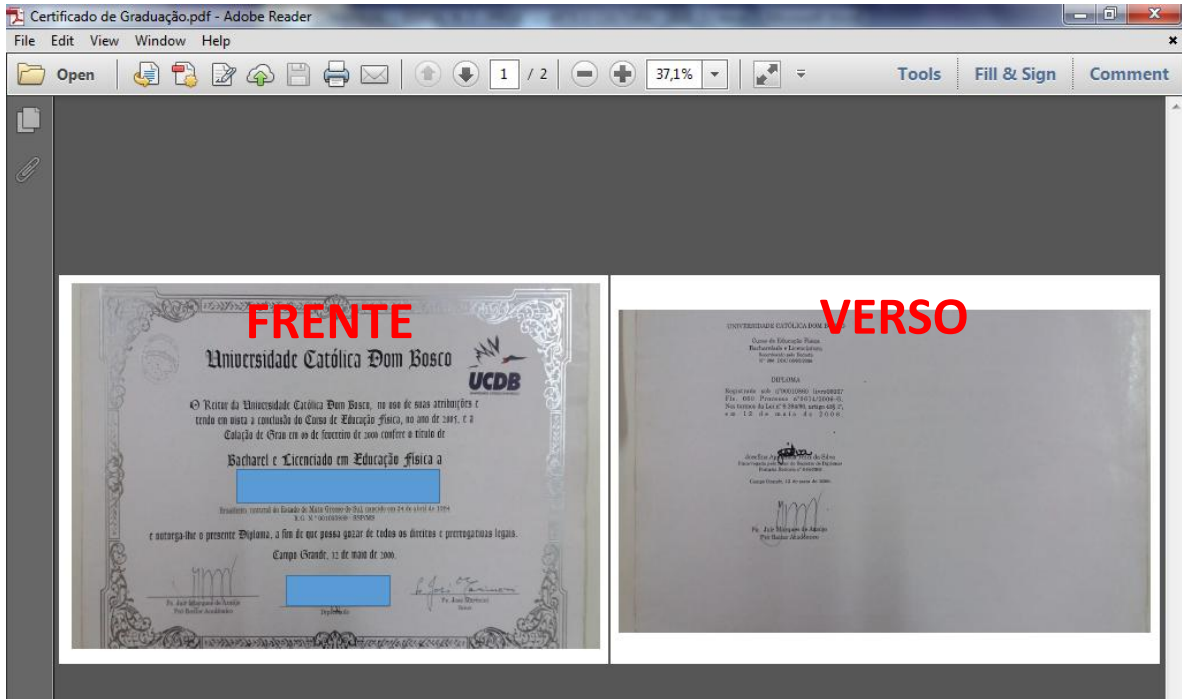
Certificado de Graduação.pdf - Adobe Reader

File Edit View Window Help

Open 1 / 2 37,1% Tools Fill & Sign Comment

FRENTE

Universidade Católica Dom Bosco

UCDB

O Reitor da Universidade Católica Dom Bosco, no uso de suas atribuições e tendo em vista a conclusão do Curso de Educação Física, no ano de 2005, e a Colação de Grau em 09 de fevereiro de 2006 confere o título de

Bacharel e Licenciado em Educação Física a

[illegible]

e outorga-lhe o presente Diploma, a fim de que possa gozar de todos os direitos e prerrogativas legais.

Campo Grande, 12 de maio de 2006.

Pe. José Marques de Araújo Pró-Reitor Acadêmico

Diplomado

Pe. José Marinoni Reitor

VERSO

UNIVERSIDADE CATÓLICA DOM BOSCO

Curso de Educação Física Bacharelado e Licenciatura

DIPLOMA

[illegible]

em 12 de maio de 2006

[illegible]

Campo Grande, 12 de maio de 2006.

Pe. José Marques de Araújo Pró-Reitor Acadêmico